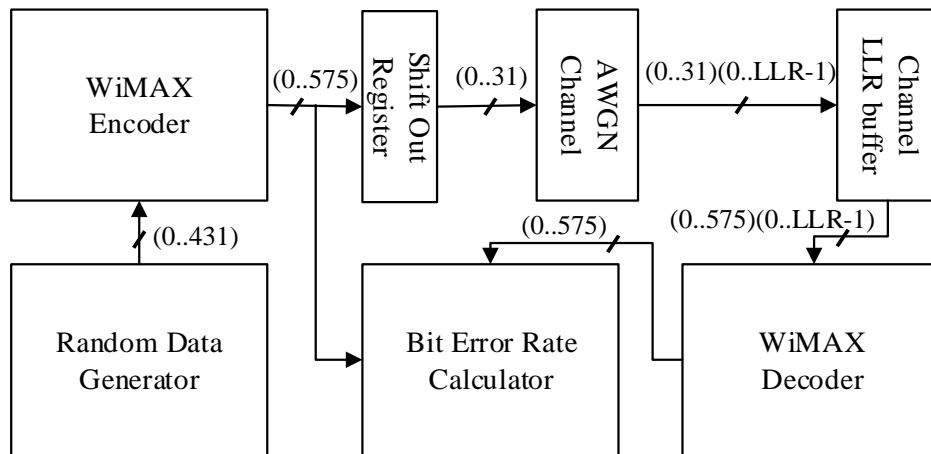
WiMAX Encoder

(0..575)

Shift Out Register

(0..31)

AWGN Channel

(0..31)(0..LLR-1)

Channel LLR buffer

(0..431)

(0..575)

(0..575)(0..LLR-1)

Random Data Generator

Bit Error Rate Calculator

WiMAX Decoder